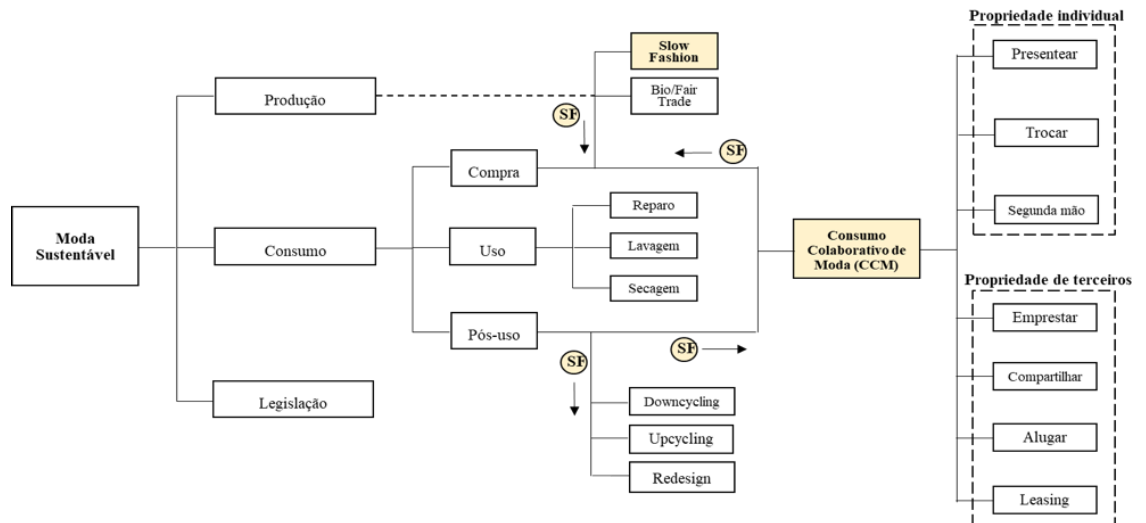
Moda Sustentável

Produção

Consumo

Legislação

Slow Fashion

Bio/Fair Trade

SF

Compra

SF

Uso

Reparo

Lavagem

Secagem

Pós-uso

SF

SF

Downcycling

Upcycling

Redesign

Consumo Colaborativo de Moda (CCM)

Propriedade individual

Presentear

Trocar

Segunda mão

Propriedade de terceiros

Emprestar

Compartilhar

Alugar

Leasing